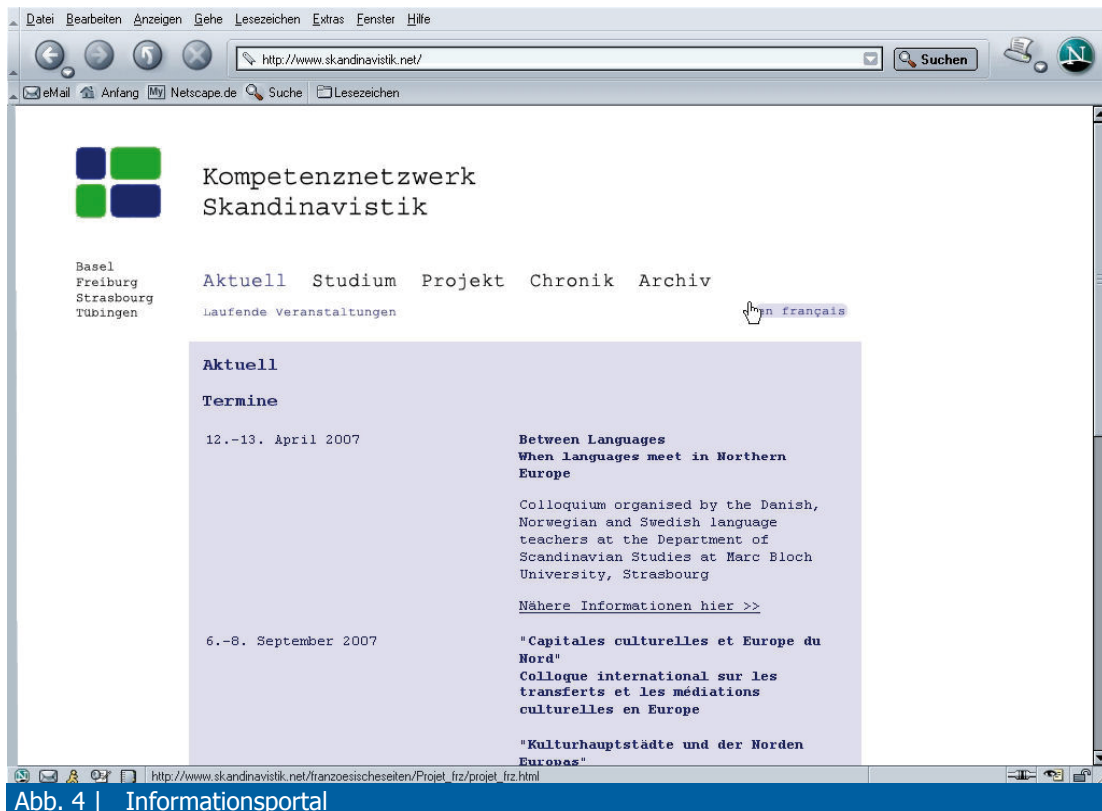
Datei Bearbeiten Anzeigen Gehe Lesezeichen Extras Fenster Hilfe

http://www.skandinavistik.net/

Suchen

eMail Anfang My Netscape.de Suche Lesezeichen

Kompetenznetzwerk Skandinavistik

Basel
Freiburg
Strasbourg
Tübingen

Aktuell Studium Projekt Chronik Archiv

Laufende Veranstaltungen

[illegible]n français

Aktuell

Termine

12.-13. April 2007

Between Languages
When languages meet in Northern Europe

Colloquium organised by the Danish, Norwegian and Swedish language teachers at the Department of Scandinavian Studies at Marc Bloch University, Strasbourg

Nähere Informationen hier >>

6.-8. September 2007

"Capitales culturelles et Europe du Nord"
Colloque international sur les transferts et les médiations culturelles en Europe

"Kulturhauptstädte und der Norden Europas"

http://www.skandinavistik.net/franzoesischeseiten/Projet_frz/projet_frz.html

Abb. 4 | Informationsportal